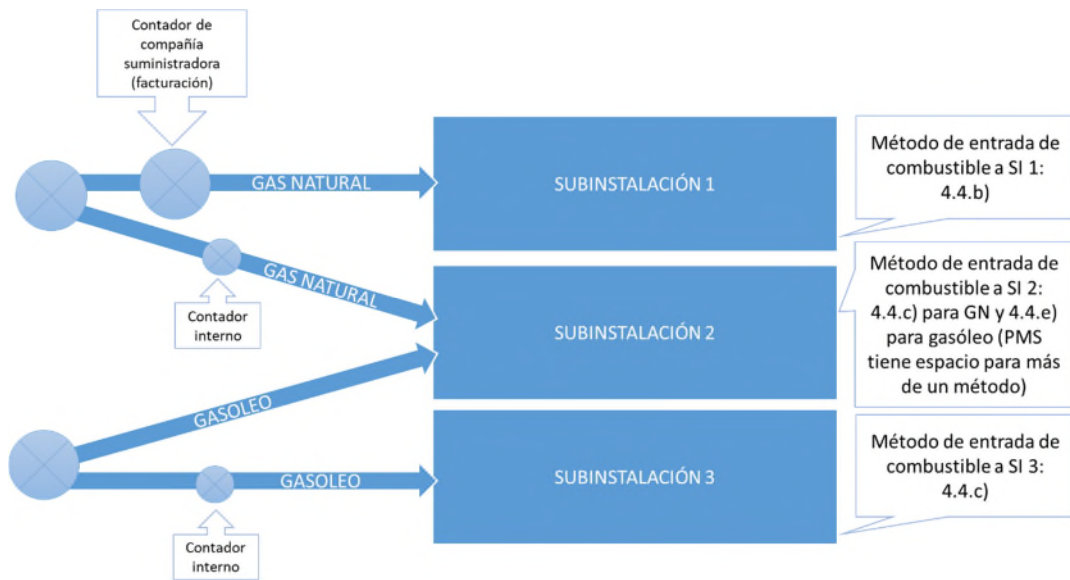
Contador de compañía suministradora (facturación)

GAS NATURAL

SUBINSTALACIÓN 1

Método de entrada de combustible a SI 1: 4.4.b)

GAS NATURAL

Contador interno

SUBINSTALACIÓN 2

Método de entrada de combustible a SI 2: 4.4.c) para GN y 4.4.e) para gasóleo (PMS tiene espacio para más de un método)

GASOLEO

GASOLEO

SUBINSTALACIÓN 3

Método de entrada de combustible a SI 3: 4.4.c)

Contador interno